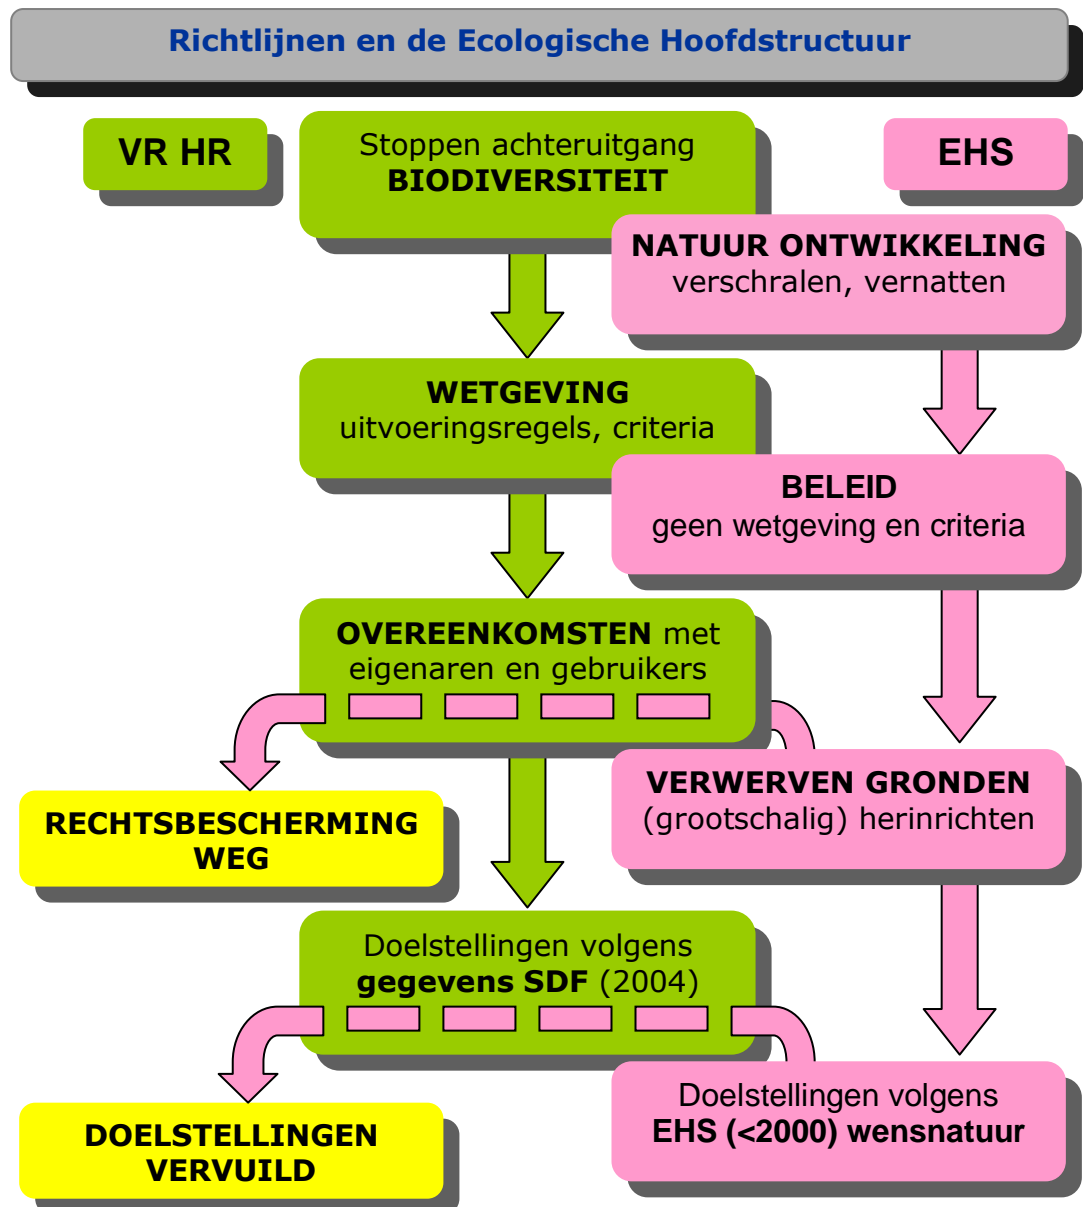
Richtlijnen en de Ecologische Hoofdstructuur

VR HR

Stoppen achteruitgang
BIODIVERSITEIT

EHS

NATUUR ONTWIKKELING
verschralen, vernatten

WETGEVING
uitvoeringsregels, criteria

BELEID
geen wetgeving en criteria

OVEREENKOMSTEN met eigenaren en gebruikers

VERWERVEN GRONDEN
(grootschalig) herinrichten

RECHTSBESCHERMING WEG

Doelstellingen volgens
gegevens SDF (2004)

Doelstellingen volgens
EHS (<2000) wensnatuur

DOELSTELLINGEN VERVUILD